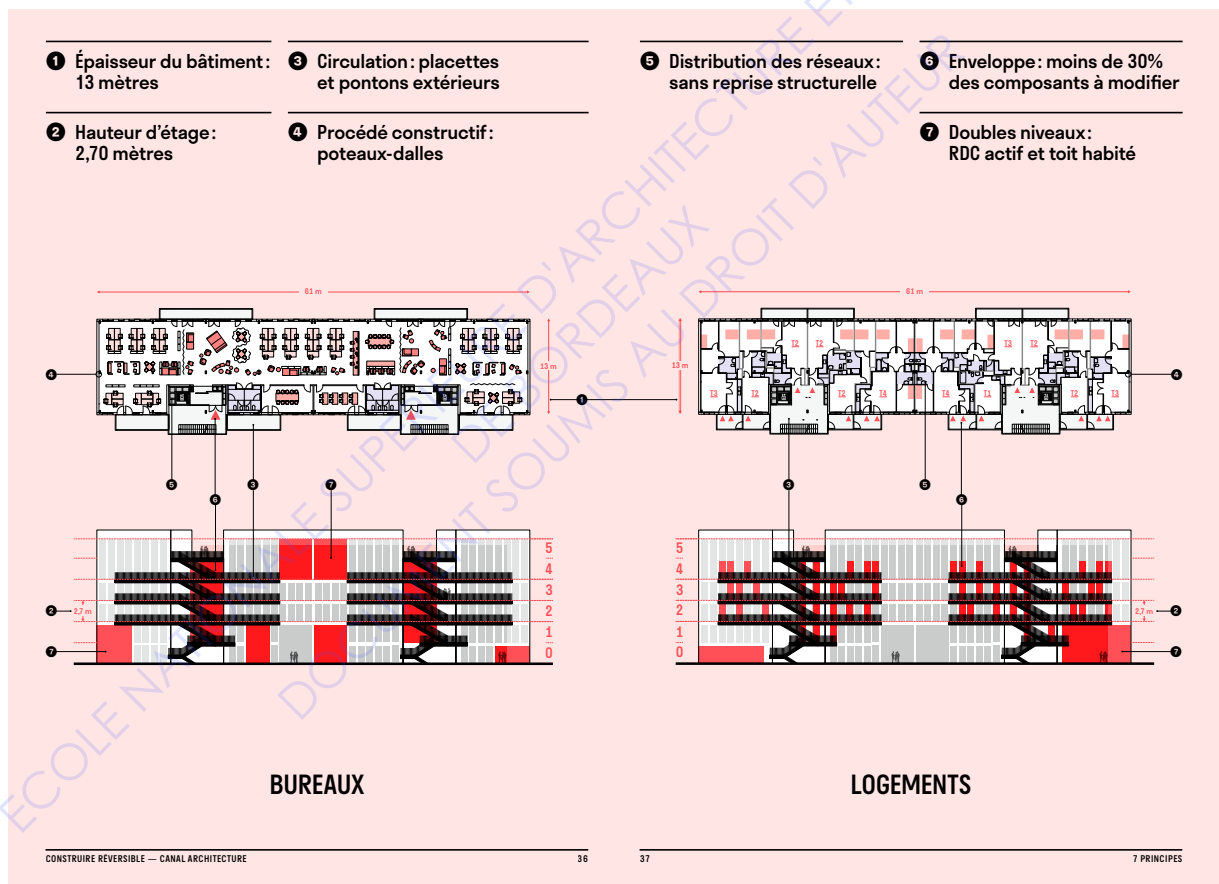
❶ Épaisseur du bâtiment : 13 mètres

❷ Hauteur d'étage : 2,70 mètres

❸ Circulation : placettes et pontons extérieurs

❹ Procédé constructif : poteaux-dalles

❺ Distribution des réseaux : sans reprise structurelle

❻ Enveloppe : moins de 30% des composants à modifier

❼ Doubles niveaux : RDC actif et toit habité

ECOLE NATIONALE SUPERIEURE D'ARCHITECTURE ET DE PAYSAGE DE BORDEAUX
DOCUMENT SOUMIS AU DROIT D'AUTEUR

61 m

13 m

4

1

5 6 3 7

5
4
3
2
1
0

2,7 m

2

7

61 m

13 m

T2 T2 T3 T2 T3 T2 T2 T4 T4 T1 T2 T3

4

3 5 6

5
4
3
2
1
0

2,7 m

2

7

BUREAUX

LOGEMENTS

CONSTRUIRE RÉVERSIBLE — CANAL ARCHITECTURE 36

37 7 PRINCIPES